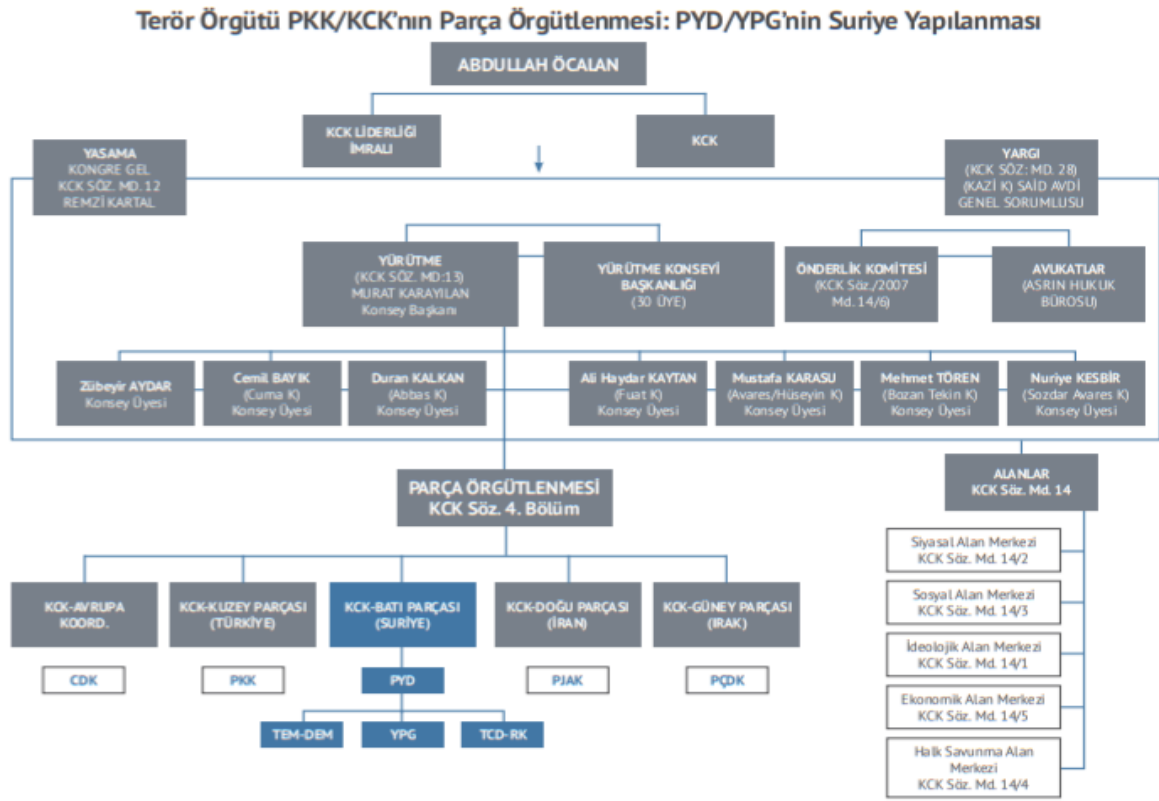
Terör Örgütü PKK/KCK'nın Parça Örgütlenmesi: PYD/YPG'nin Suriye Yapılanması

ABDULLAH ÖCALAN

KCK LİDERLİĞİ İMRALI

KCK

YASAMA
KONGRE GEL
KCK SÖZ. MD. 12
REMZİ KARTAL

YARGI
(KCK SÖZ: MD. 28)
(KAZİ K) SAİD AVDİ
GENEL SORUMLUSU

YÜRÜTME
(KCK SÖZ. MD:13)
MURAT KARAYILAN
Konsey Başkanı

YÜRÜTME KONSEYİ BAŞKANLIĞI
(30 ÜYE)

ÖNDERLİK KOMİTESİ
(KCK Söz./2007 Md. 14/6)

AVUKATLAR
(ASRIN HUKUK BÜROSU)

Zübeyir AYDAR
Konsey Üyesi

Cemil BAYIK
(Cuma K)
Konsey Üyesi

Duran KALKAN
(Abbas K)
Konsey Üyesi

Ali Haydar KAYTAN
(Fuat K)
Konsey Üyesi

Mustafa KARASU
(Avares/Hüseyin K)
Konsey Üyesi

Mehmet TÖREN
(Bozan Tekin K)
Konsey Üyesi

Nuriye KESBİR
(Sozdar Avares K)
Konsey Üyesi

PARÇA ÖRGÜTLENMESİ
KCK Söz. 4. Bölüm

ALANLAR
KCK Söz. Md. 14

Siyasal Alan Merkezi
KCK Söz. Md. 14/2

Sosyal Alan Merkezi
KCK Söz. Md. 14/3

İdeolojik Alan Merkezi
KCK Söz. Md. 14/1

Ekonomik Alan Merkezi
KCK Söz. Md. 14/5

Halk Savunma Alan Merkezi
KCK Söz. Md. 14/4

KCK-AVRUPA KOORD.

KCK-KUZEY PARÇASI (TÜRKİYE)

KCK-BATI PARÇASI (SURİYE)

KCK-DOĞU PARÇASI (İRAN)

KCK-GÜNEY PARÇASI (IRAK)

CDK

PKK

PYD

PJAK

PÇDK

TEM-DEM

YPG

TCD-RK